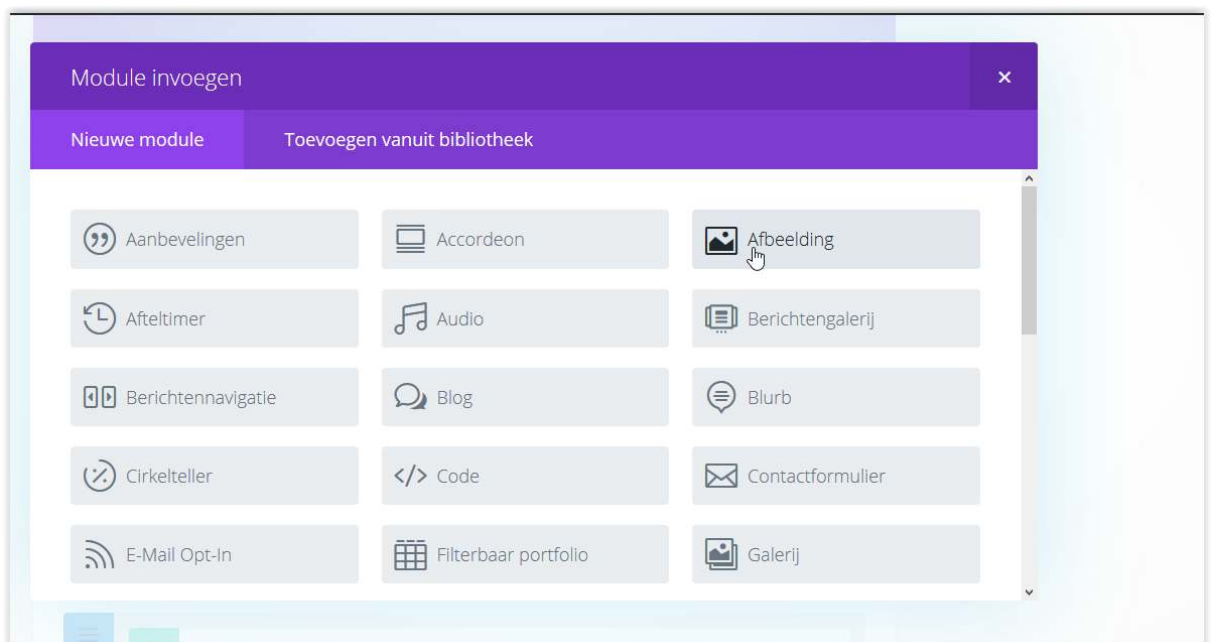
Module invoegen

×

Nieuwe module

Toevoegen vanuit bibliotheek

Aanbevelingen

Accordeon

Afbeelding

Afteltimer

Audio

Berichtengalerij

Berichtennavigatie

Blog

Blurb

Cirkelteller

Code

Contactformulier

E-Mail Opt-In

Filterbaar portfolio

Galerij